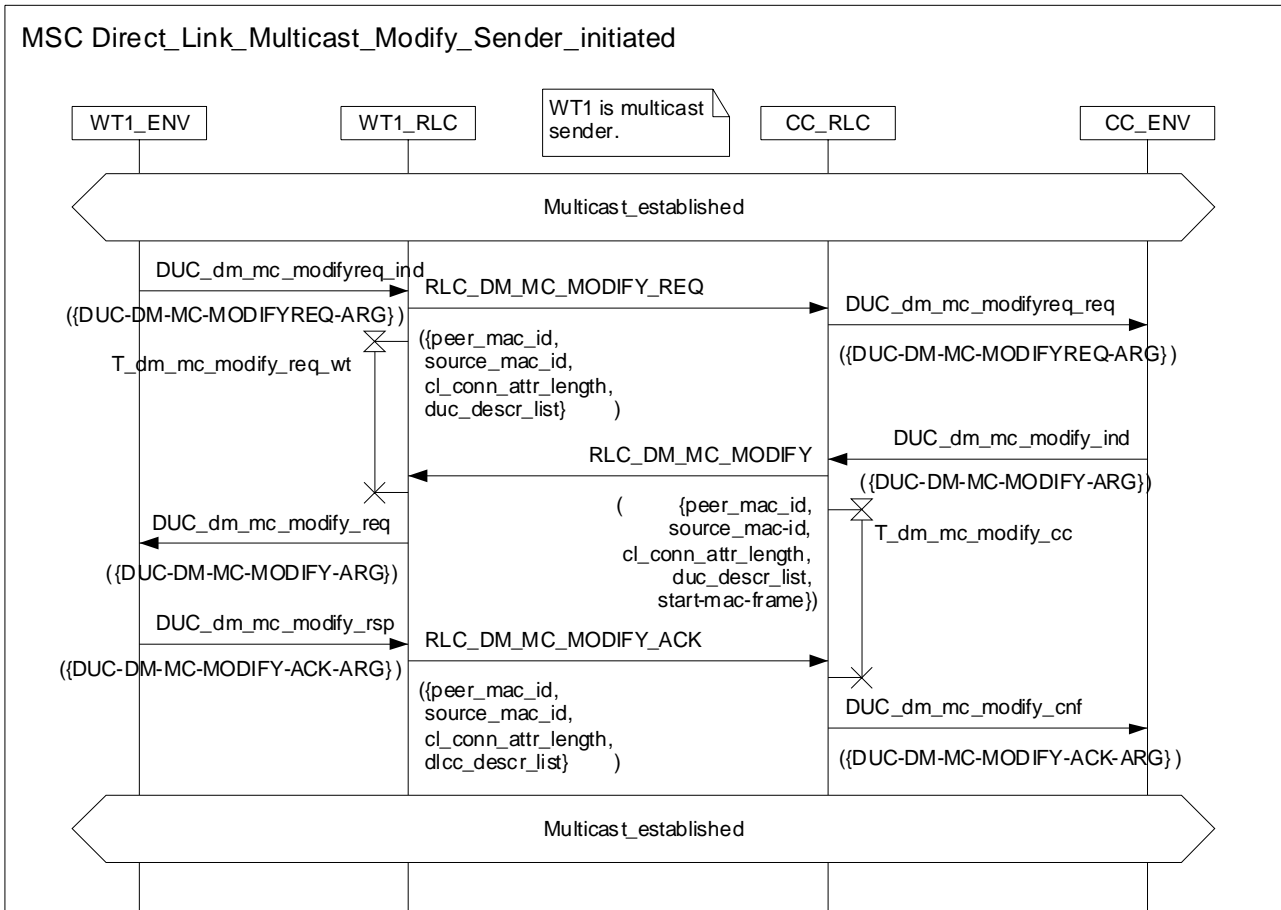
MSC Direct_Link_Multicast_Modify_Sender_initiated

WT1_ENV

WT1_RLC

WT1 is multicast sender.

CC_RLC

CC_ENV

Multicast_established

DUC_dm_mc_modifyreq_ind

({DUC-DM-MC-MODIFYREQ-ARG})

T_dm_mc_modify_req_wt

RLC_DM_MC_MODIFY_REQ

({peer_mac_id, source_mac_id, cl_conn_attr_length, duc_descr_list} )

DUC_dm_mc_modifyreq_req

({DUC-DM-MC-MODIFYREQ-ARG})

DUC_dm_mc_modify_ind

({DUC-DM-MC-MODIFY-ARG})

RLC_DM_MC_MODIFY

( {peer_mac_id, source_mac-id, cl_conn_attr_length, duc_descr_list, start-mac-frame})

T_dm_mc_modify_cc

DUC_dm_mc_modify_req

({DUC-DM-MC-MODIFY-ARG})

DUC_dm_mc_modify_rsp

({DUC-DM-MC-MODIFY-ACK-ARG})

RLC_DM_MC_MODIFY_ACK

({peer_mac_id, source_mac_id, cl_conn_attr_length, dlcc_descr_list} )

DUC_dm_mc_modify_cnf

({DUC-DM-MC-MODIFY-ACK-ARG})

Multicast_established